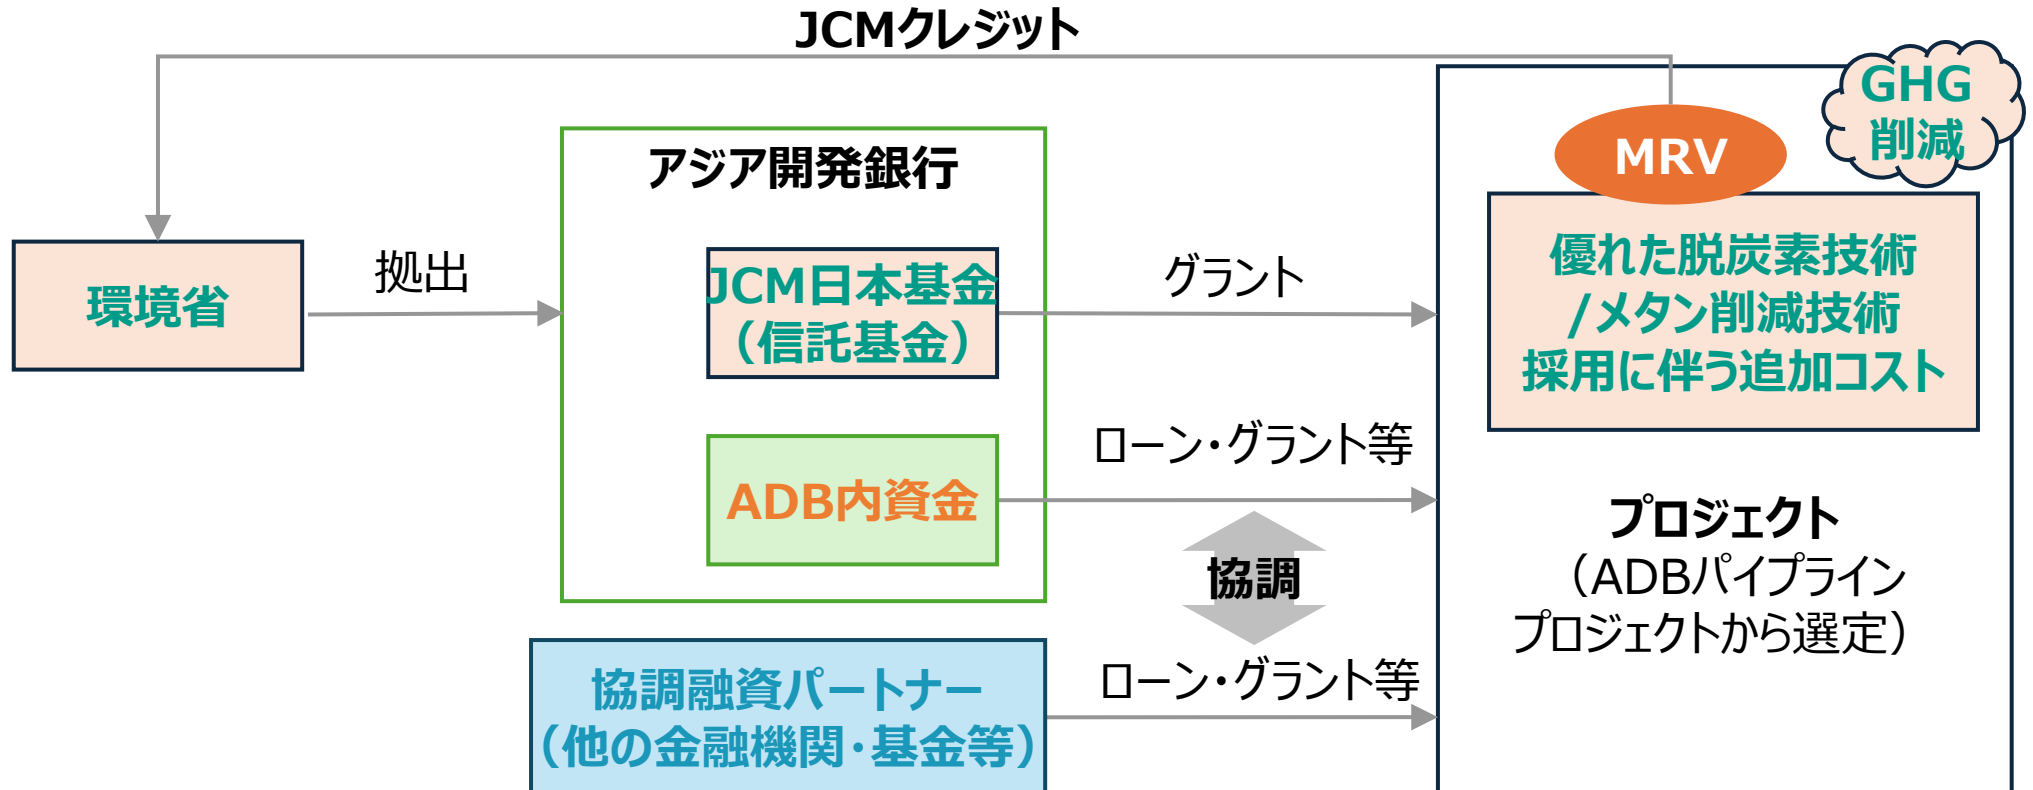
JCMクレジット

GHG削減

MRV

アジア開発銀行

環境省

拠出

JCM日本基金（信託基金）

グラント

優れた脱炭素技術／メタン削減技術採用に伴う追加コスト

ローン・グラント等

ADB内資金

プロジェクト（ADBパイプラインプロジェクトから選定）

協調

協調融資パートナー（他の金融機関・基金等）

ローン・グラント等